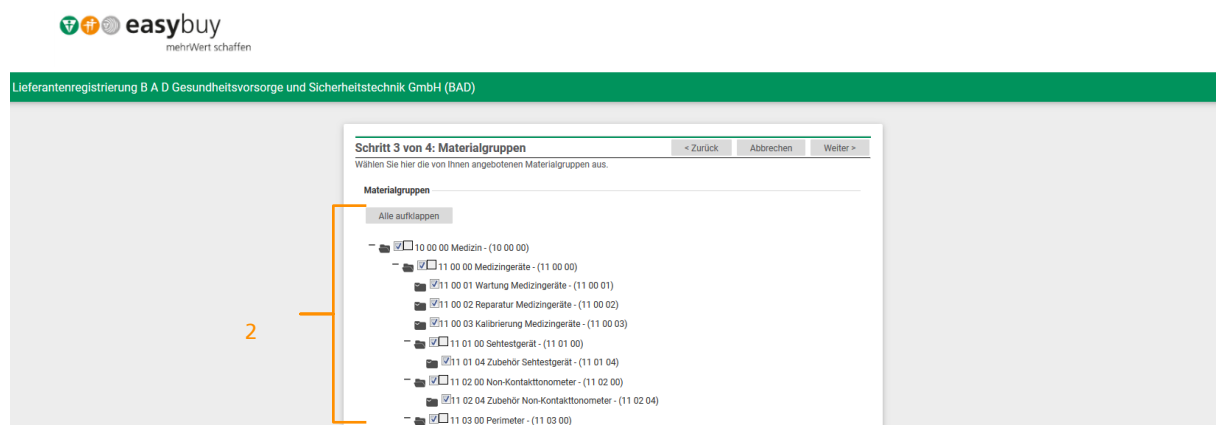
easybuy
mehrWert schaffen

Lieferantenregistrierung B A D Gesundheitsvorsorge und Sicherheitstechnik GmbH (BAD)

Schritt 3 von 4: Materialgruppen

< Zurück | Abbrechen | Weiter >

Wählen Sie hier die von Ihnen angebotenen Materialgruppen aus.

Materialgruppen

Alle aufklappen

2

10 00 00 Medizin - (10 00 00)
11 00 00 Medizingeräte - (11 00 00)
11 00 01 Wartung Medizingeräte - (11 00 01)
11 00 02 Reparatur Medizingeräte - (11 00 02)
11 00 03 Kalibrierung Medizingeräte - (11 00 03)
11 01 00 Sehtestgerät - (11 01 00)
11 01 04 Zubehör Sehtestgerät - (11 01 04)
11 02 00 Non-Kontakttonometer - (11 02 00)
11 02 04 Zubehör Non-Kontakttonometer - (11 02 04)
11 03 00 Perimeter - (11 03 00)